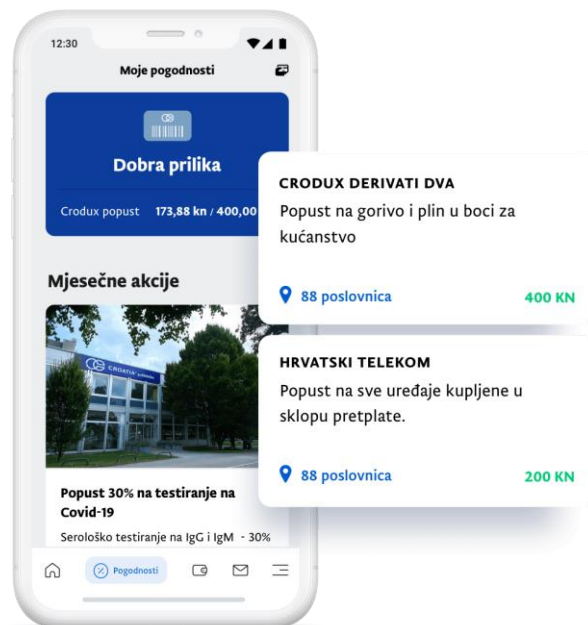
12:30

Moje pogodnosti

Dobra prilika

Crodux popust 173,88 kn / 400,00

Mjesečne akcije

CROATIA

Popust 30% na testiranje na Covid-19

Serološko testiranje na IgG i IgM - 30%

Pogodnosti

CRODUX DERIVATI DVA

Popust na gorivo i plin u boci za kućanstvo

88 poslovnica

400 KN

HRVATSKI TELEKOM

Popust na sve uređaje kupljene u sklopu pretplate.

88 poslovnica

200 KN